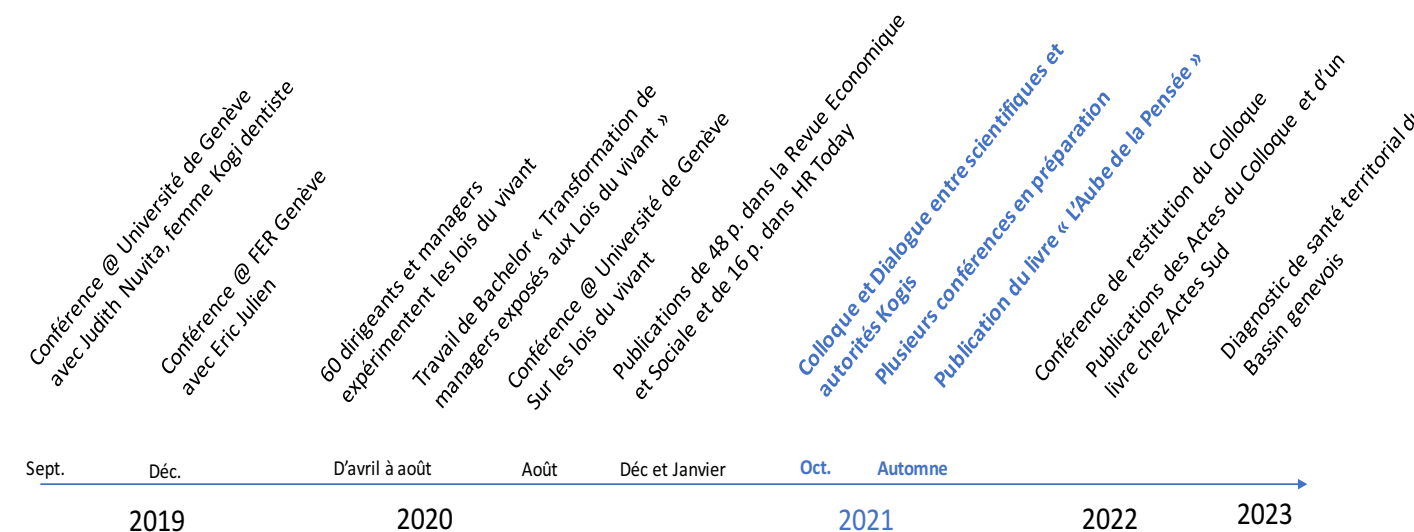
Conférence @ Université de Genève avec Judith Nuvita, femme Kogi dentiste

Conférence @ FER Genève avec Eric Julien

60 dirigeants et managers expérimentent les lois du vivant

Travail de Bachelor « Transformation de managers exposés aux Lois du vivant »

Conférence @ Université de Genève Sur les lois du vivant

Publications de 48 p. dans la Revue Economique et Sociale et de 16 p. dans HR Today

Colloque et Dialogue entre scientifiques et autorités Kogis

Plusieurs conférences en préparation

Publication du livre « L'Aube de la Pensée »

Conférence de restitution du Colloque

Publications des Actes du Colloque et d'un livre chez Actes Sud

Diagnostic de santé territorial d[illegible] Bassin genevois

Sept. Déc. D'avril à août Août Déc et Janvier Oct. Automne

2019 2020 2021 2022 2023